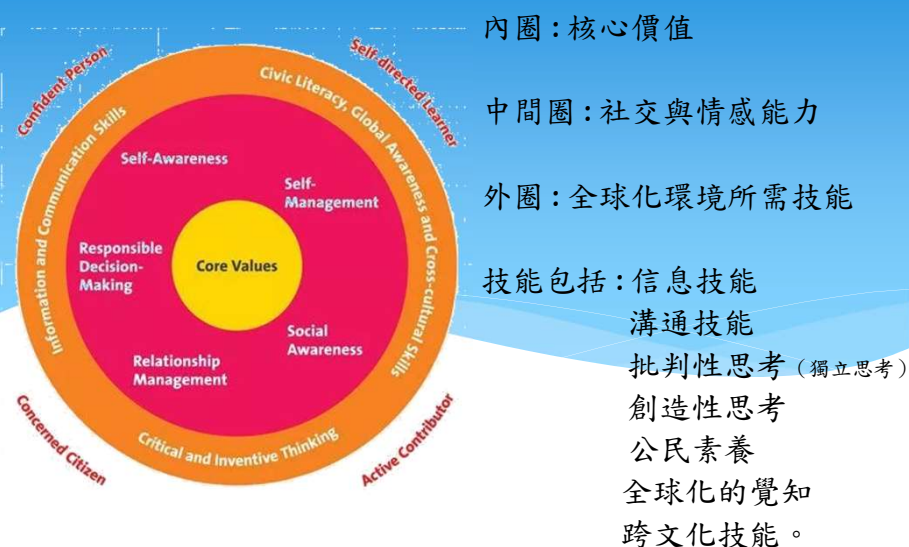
Confident Person

Self-directed Learner

Civic Literacy, Global Awareness and Cross-cultural Skills

Information and Communication Skills

Self-Awareness

Self-Management

Responsible Decision-Making

Core Values

Social Awareness

Relationship Management

Critical and Inventive Thinking

Concerned Citizen

Active Contributor

內圈：核心價值

中間圈：社交與情感能力

外圈：全球化環境所需技能

技能包括：信息技能
溝通技能
批判性思考（獨立思考）
創造性思考
公民素養
全球化的覺知
跨文化技能。